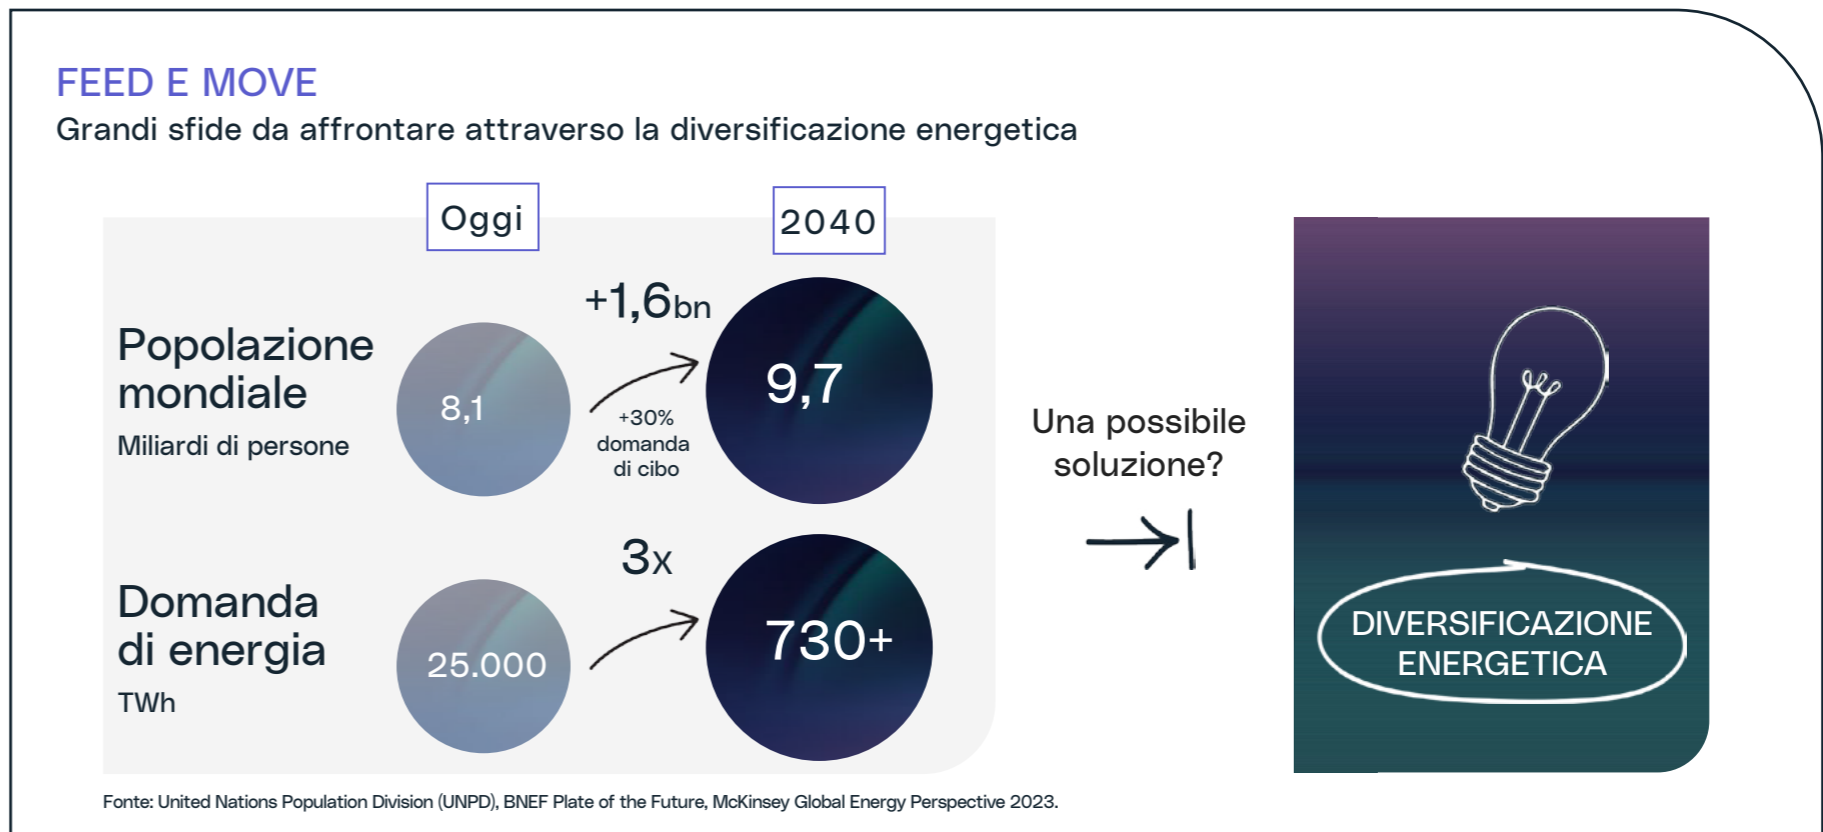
FEED E MOVE
Grandi sfide da affrontare attraverso la diversificazione energetica

Oggi

2040

Popolazione mondiale
Miliardi di persone

8,1

+1,6bn

+30% domanda di cibo

9,7

Domanda di energia
TWh

25.000

3x

730+

Una possibile soluzione?

DIVERSIFICAZIONE ENERGETICA

Fonte: United Nations Population Division (UNPD), BNEF Plate of the Future, McKinsey Global Energy Perspective 2023.